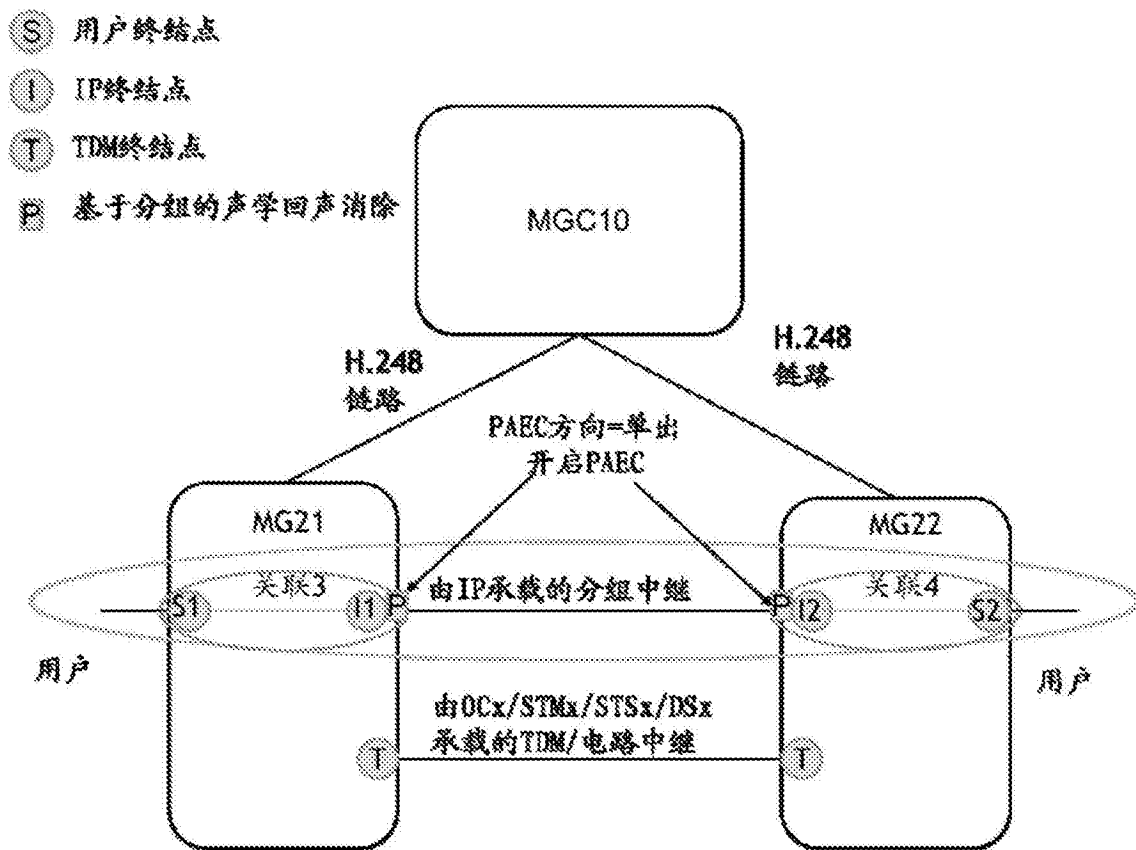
S 用户终结点

I IP终结点

T TDM终结点

P 基于分组的声学回声消除

MGC10

H.248
链路

H.248
链路

PAEC方向=单出
开启PAEC

MG21

MG22

关联3

关联4

S1

I1 P

由IP承载的分组中继

P I2

S2

用户

用户

由OCx/STMx/STSx/DSx
承载的TDM/电路中继

T

T